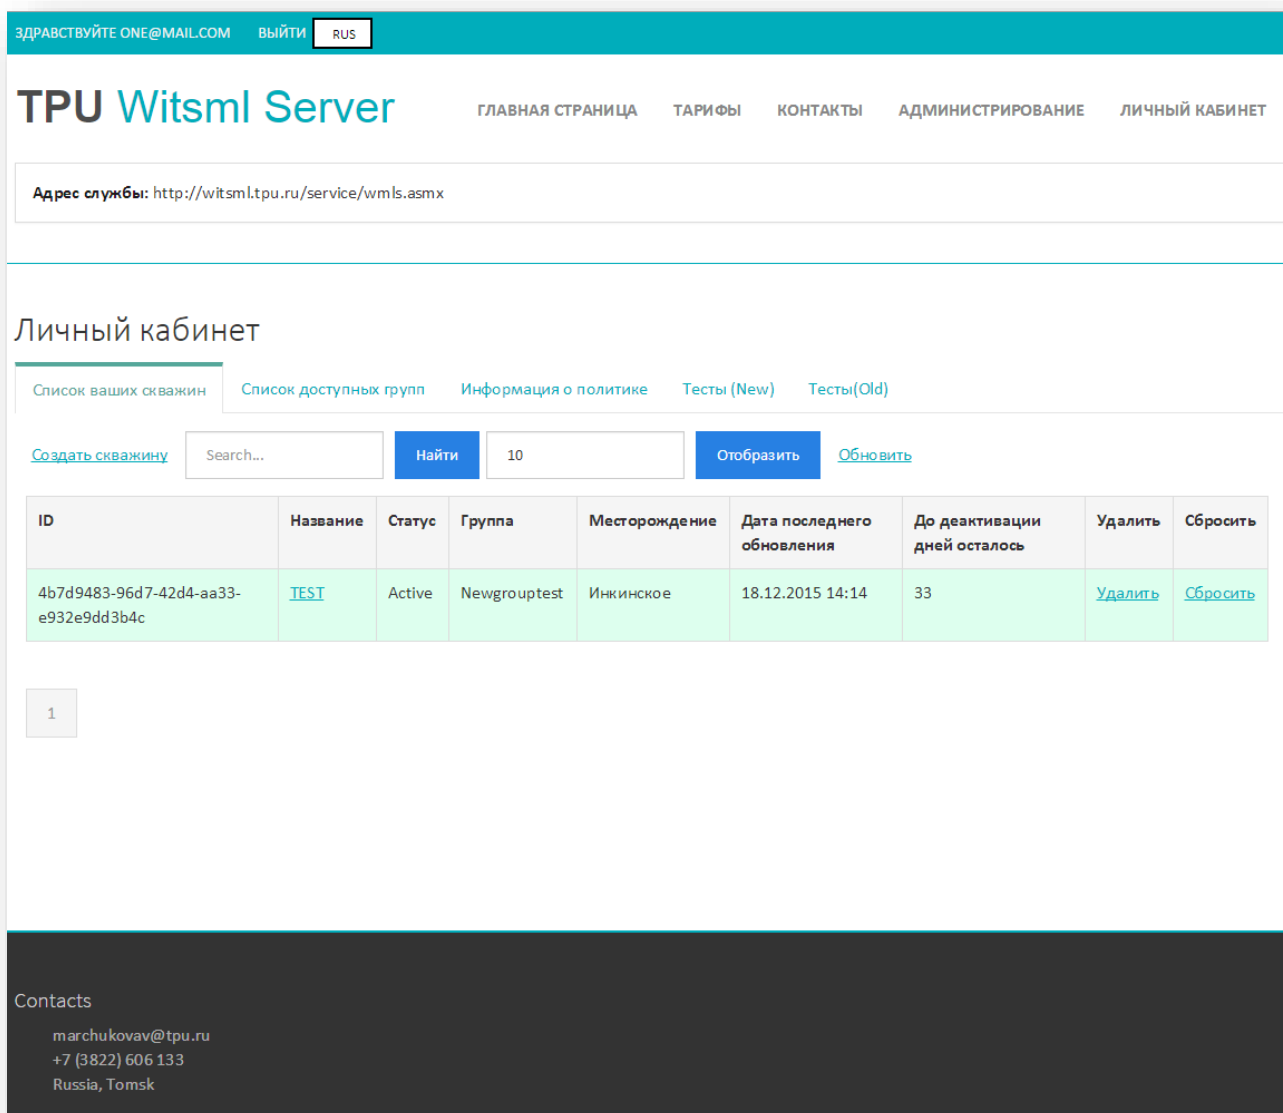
ЗДРАВСТВУЙТЕ ONE@MAIL.COM ВЫЙТИ RUS

TPU Witsml Server

ГЛАВНАЯ СТРАНИЦА ТАРИФЫ КОНТАКТЫ АДМИНИСТРИРОВАНИЕ ЛИЧНЫЙ КАБИНЕТ

Адрес службы: http://witsml.tpu.ru/service/wmls.asmx

Личный кабинет

Список ваших скважин Список доступных групп Информация о политике Тесты (New) Тесты(Old)

Создать скважину Search... Найти 10 Отобразить Обновить

| ID | Название | Статус | Группа | Месторождение | Дата последнего обновления | До деактивации дней осталось | Удалить | Сбросить |
|---|---|---|---|---|---|---|---|---|
| 4b7d9483-96d7-42d4-aa33-e932e9dd3b4c | TEST | Active | Newgrouptest | Инкинское | 18.12.2015 14:14 | 33 | Удалить | Сбросить |

1

Contacts

marchukovav@tpu.ru
+7 (3822) 606 133
Russia, Tomsk